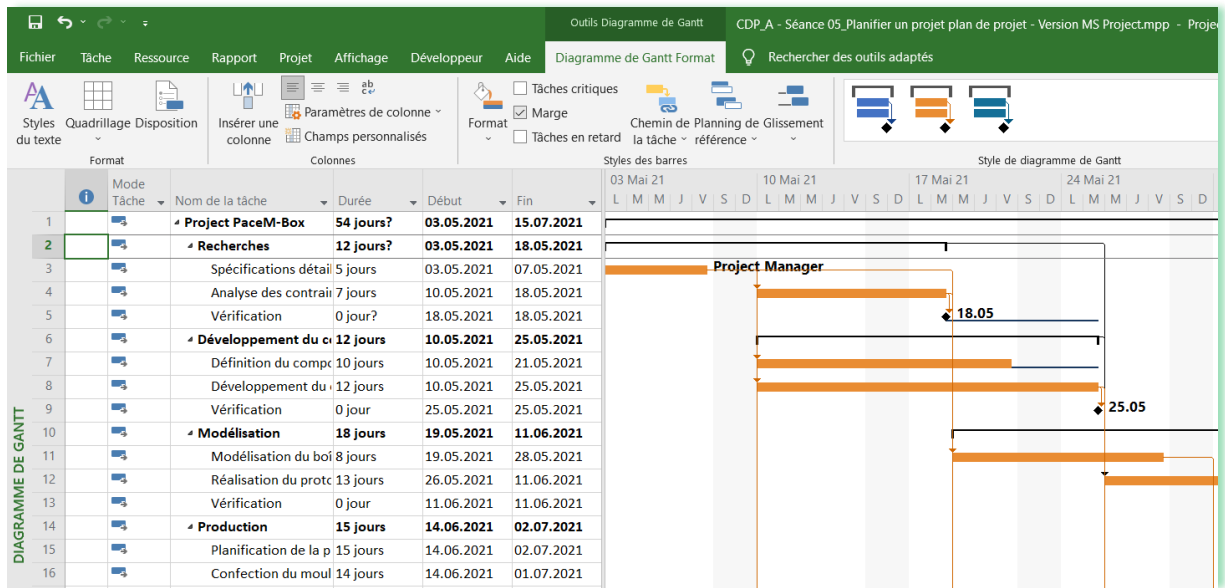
Outils Diagramme de Gantt CDP_A - Séance 05_Planifier un projet plan de projet - Version MS Project.mpp - Projec

Fichier Tâche Ressource Rapport Projet Affichage Développeur Aide Diagramme de Gantt Format Rechercher des outils adaptés

Styles du texte Quadrillage Disposition
Format

Insérer une colonne Paramètres de colonne Champs personnalisés
Colonnes

Format Tâches critiques Marge Tâches en retard Chemin de la tâche Planning de référence Glissement
Styles des barres

Style de diagramme de Gantt

DIAGRAMME DE GANTT

| | | Mode Tâche | Nom de la tâche | Durée | Début | Fin |
|---|---|---|---|---|---|---|
| 1 | | | Project PaceM-Box | 54 jours? | 03.05.2021 | 15.07.2021 |
| 2 | | | Recherches | 12 jours? | 03.05.2021 | 18.05.2021 |
| 3 | | | Spécifications détail | 5 jours | 03.05.2021 | 07.05.2021 |
| 4 | | | Analyse des contrai | 7 jours | 10.05.2021 | 18.05.2021 |
| 5 | | | Vérification | 0 jour? | 18.05.2021 | 18.05.2021 |
| 6 | | | Développement du c | 12 jours | 10.05.2021 | 25.05.2021 |
| 7 | | | Définition du compo | 10 jours | 10.05.2021 | 21.05.2021 |
| 8 | | | Développement du | 12 jours | 10.05.2021 | 25.05.2021 |
| 9 | | | Vérification | 0 jour | 25.05.2021 | 25.05.2021 |
| 10 | | | Modélisation | 18 jours | 19.05.2021 | 11.06.2021 |
| 11 | | | Modélisation du boî | 8 jours | 19.05.2021 | 28.05.2021 |
| 12 | | | Réalisation du proto | 13 jours | 26.05.2021 | 11.06.2021 |
| 13 | | | Vérification | 0 jour | 11.06.2021 | 11.06.2021 |
| 14 | | | Production | 15 jours | 14.06.2021 | 02.07.2021 |
| 15 | | | Planification de la p | 15 jours | 14.06.2021 | 02.07.2021 |
| 16 | | | Confection du moul | 14 jours | 14.06.2021 | 01.07.2021 |

03 Mai 21 L M M J V S D 10 Mai 21 L M M J V S D 17 Mai 21 L M M J V S D 24 Mai 21 L M M J V S D

Project Manager
18.05
25.05